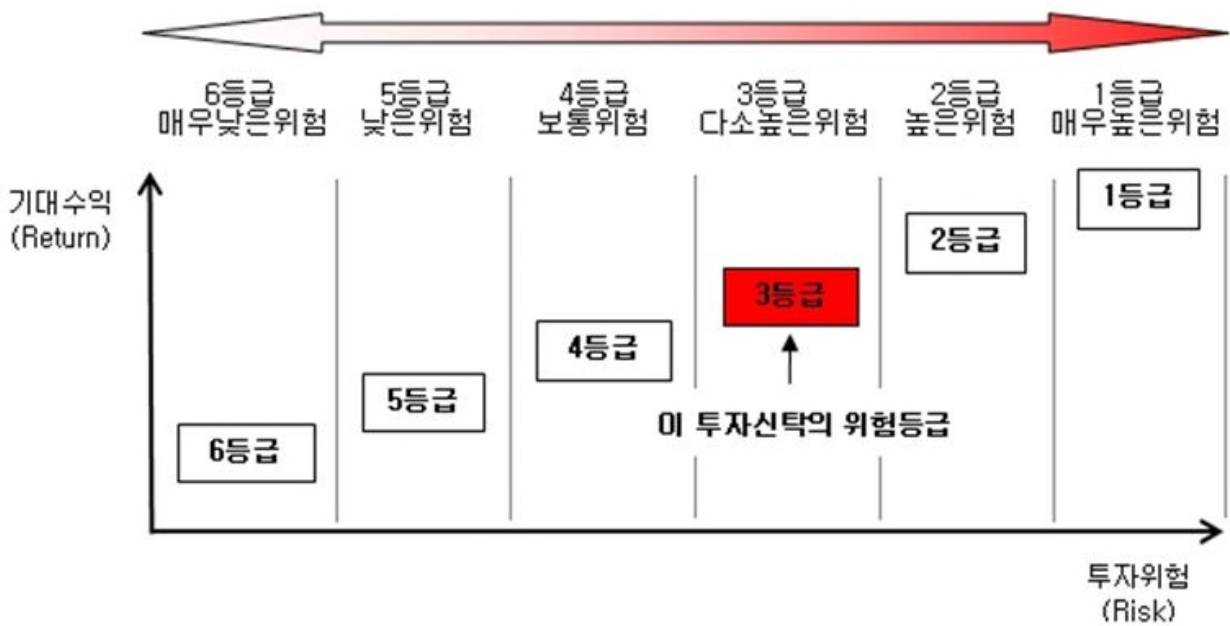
6등급
매우낮은위험

5등급
낮은위험

4등급
보통위험

3등급
다소높은위험

2등급
높은위험

1등급
매우높은위험

기대수익
(Return)

1등급

2등급

3등급

4등급

5등급

6등급

이 투자신탁의 위험등급

투자위험
(Risk)